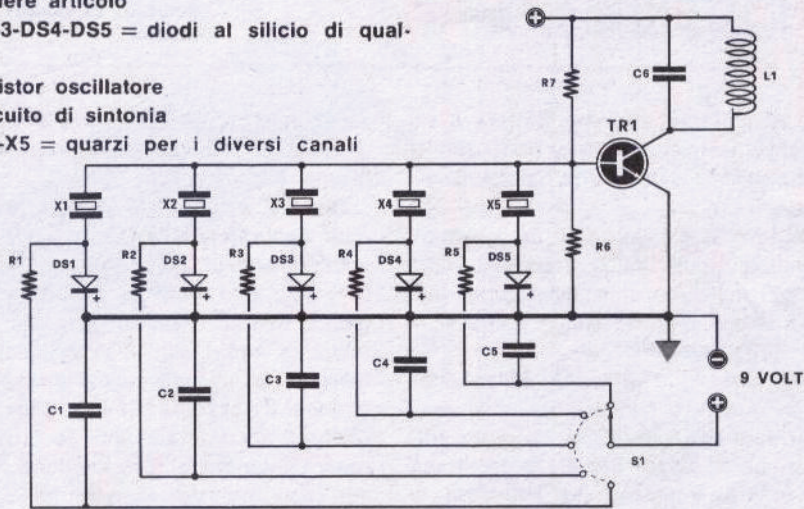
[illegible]iere articolo
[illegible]3-DS4-DS5 = diodi al silicio di qual-
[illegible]istor oscillatore
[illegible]cuito di sintonia
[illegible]-X5 = quarzi per i diversi canali

R7
C6
L1
TR1
X1
X2
X3
X4
X5
R1
DS1
R2
DS2
R3
DS3
R4
DS4
R5
DS5
R6
C1
C2
C3
C4
C5
S1
9 VOLT